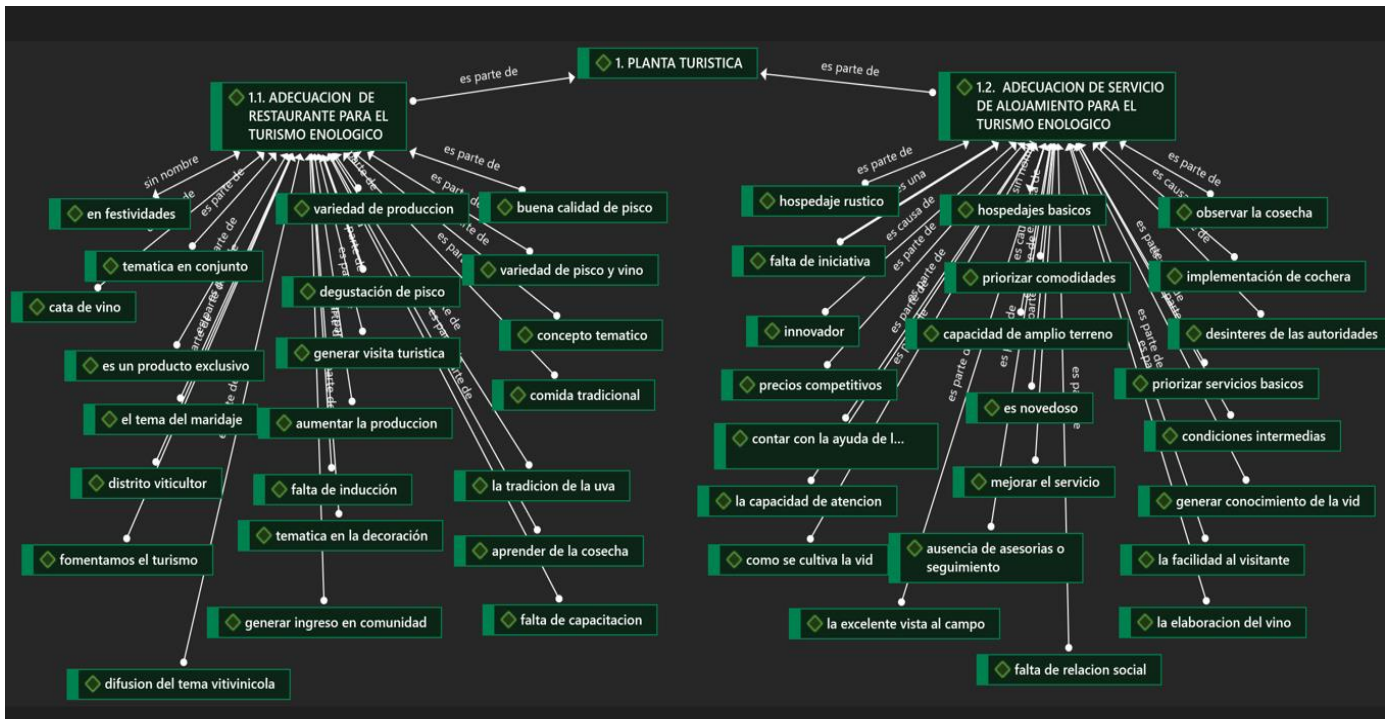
1. PLANTA TURISTICA

es parte de

es parte de

1.1. ADECUACION DE RESTAURANTE PARA EL TURISMO ENOLOGICO

1.2. ADECUACION DE SERVICIO DE ALOJAMIENTO PARA EL TURISMO ENOLOGICO

sin nombre

es parte de

es parte de

es parte de

es parte de

en festividades

variedad de produccion

buena calidad de pisco

tematica en conjunto

variedad de pisco y vino

cata de vino

degustación de pisco

concepto tematico

es un producto exclusivo

generar visita turistica

comida tradicional

el tema del maridaje

aumentar la produccion

distrito viticultor

falta de inducción

la tradicion de la uva

tematica en la decoración

fomentamos el turismo

aprender de la cosecha

generar ingreso en comunidad

falta de capacitacion

difusion del tema vitivinicola

es parte de

es una

es causa de

es parte de

es parte de

es causa de

hospedaje rustico

hospedajes basicos

observar la cosecha

falta de iniciativa

priorizar comodidades

implementación de cochera

innovador

capacidad de amplio terreno

desinteres de las autoridades

precios competitivos

priorizar servicios basicos

es novedoso

contar con la ayuda de l...

condiciones intermedias

mejorar el servicio

la capacidad de atencion

generar conocimiento de la vid

ausencia de asesorias o seguimiento

como se cultiva la vid

la facilidad al visitante

la excelente vista al campo

la elaboracion del vino

falta de relacion social